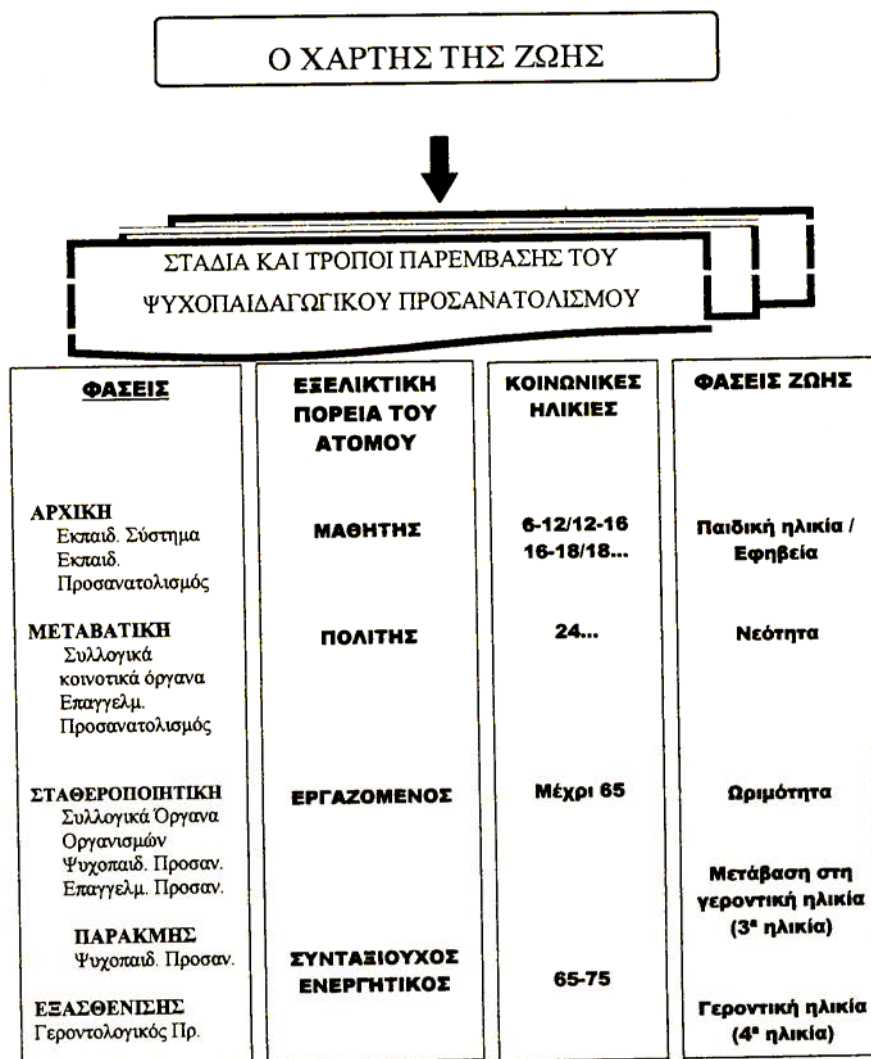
Ο ΧΑΡΤΗΣ ΤΗΣ ΖΩΗΣ

ΣΤΑΔΙΑ ΚΑΙ ΤΡΟΠΟΙ ΠΑΡΕΜΒΑΣΗΣ ΤΟΥ ΨΥΧΟΠΑΙΔΑΓΩΓΙΚΟΥ ΠΡΟΣΑΝΑΤΟΛΙΣΜΟΥ

| ΦΑΣΕΙΣ | ΕΞΕΛΙΚΤΙΚΗ ΠΟΡΕΙΑ ΤΟΥ ΑΤΟΜΟΥ | ΚΟΙΝΩΝΙΚΕΣ ΗΛΙΚΙΕΣ | ΦΑΣΕΙΣ ΖΩΗΣ |
|---|---|---|---|
| ΑΡΧΙΚΗ Εκπαιδ. Σύστημα Εκπαιδ. Προσανατολισμός | ΜΑΘΗΤΗΣ | 6-12/12-16 16-18/18... | Παιδική ηλικία / Εφηβεία |
| ΜΕΤΑΒΑΤΙΚΗ Συλλογικά κοινοτικά όργανα Επαγγελμ. Προσανατολισμός | ΠΟΛΙΤΗΣ | 24... | Νεότητα |
| ΣΤΑΘΕΡΟΠΟΙΗΤΙΚΗ Συλλογικά Όργανα Οργανισμών Ψυχοπαιδ. Προσαν. Επαγγελμ. Προσαν. | ΕΡΓΑΖΟΜΕΝΟΣ | Μέχρι 65 | Ωριμότητα |
| | | | Μετάβαση στη γεροντική ηλικία ($3^a$ ηλικία) |
| ΠΑΡΑΚΜΗΣ Ψυχοπαιδ. Προσαν. | ΣΥΝΤΑΞΙΟΥΧΟΣ ΕΝΕΡΓΗΤΙΚΟΣ | 65-75 | |
| ΕΞΑΣΘΕΝΙΣΗΣ Γεροντολογικός Πρ. | | | Γεροντική ηλικία ($4^a$ ηλικία) |